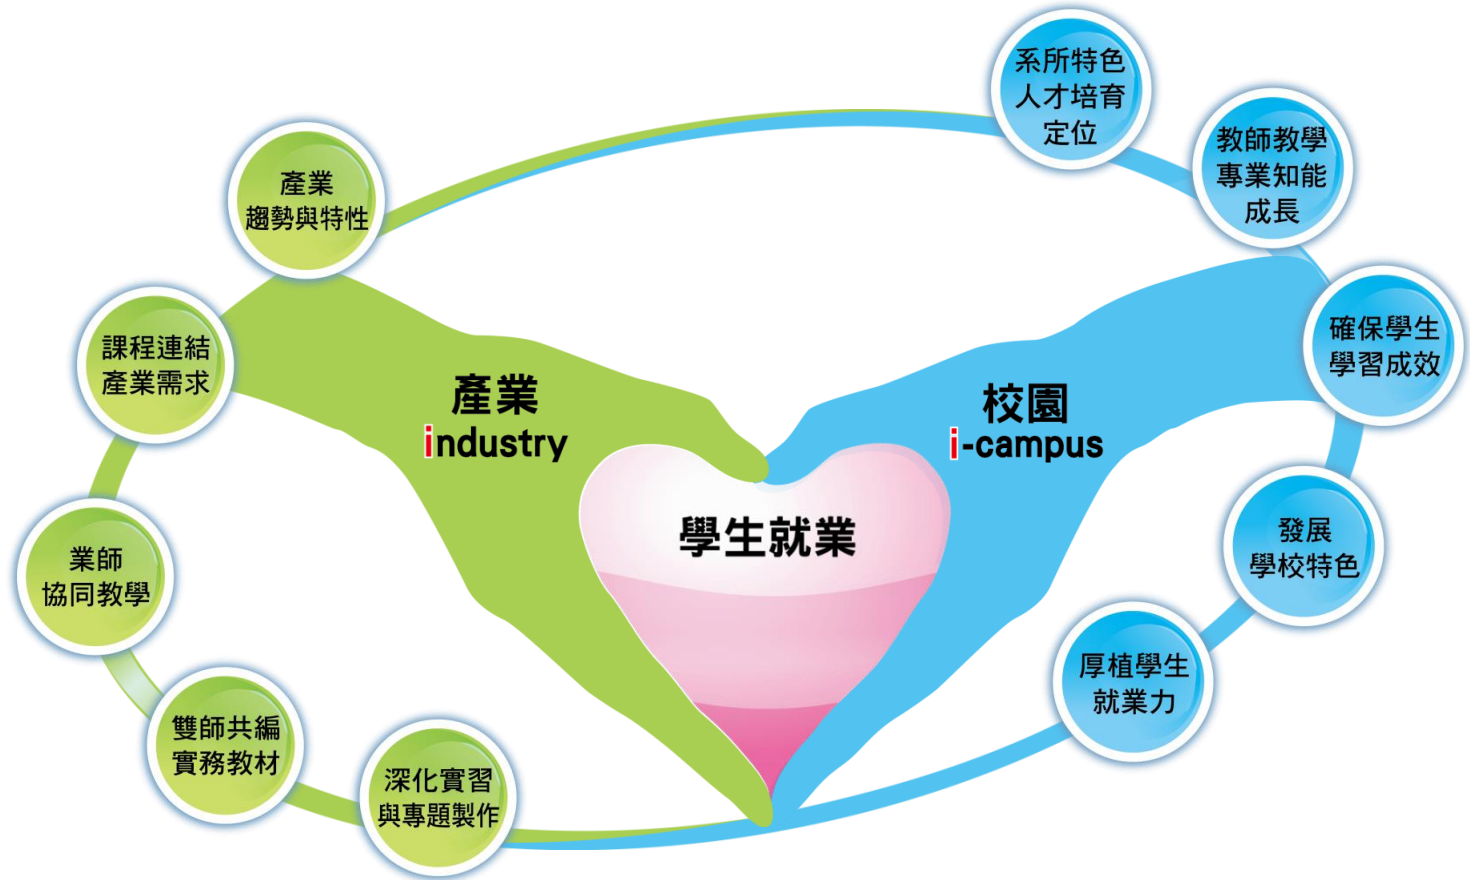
產業
趨勢與特性

課程連結
產業需求

業師
協同教學

雙師共編
實務教材

深化實習
與專題製作

產業
industry

學生就業

校園
i-campus

系所特色
人才培育
定位

教師教學
專業知能
成長

確保學生
學習成效

發展
學校特色

厚植學生
就業力